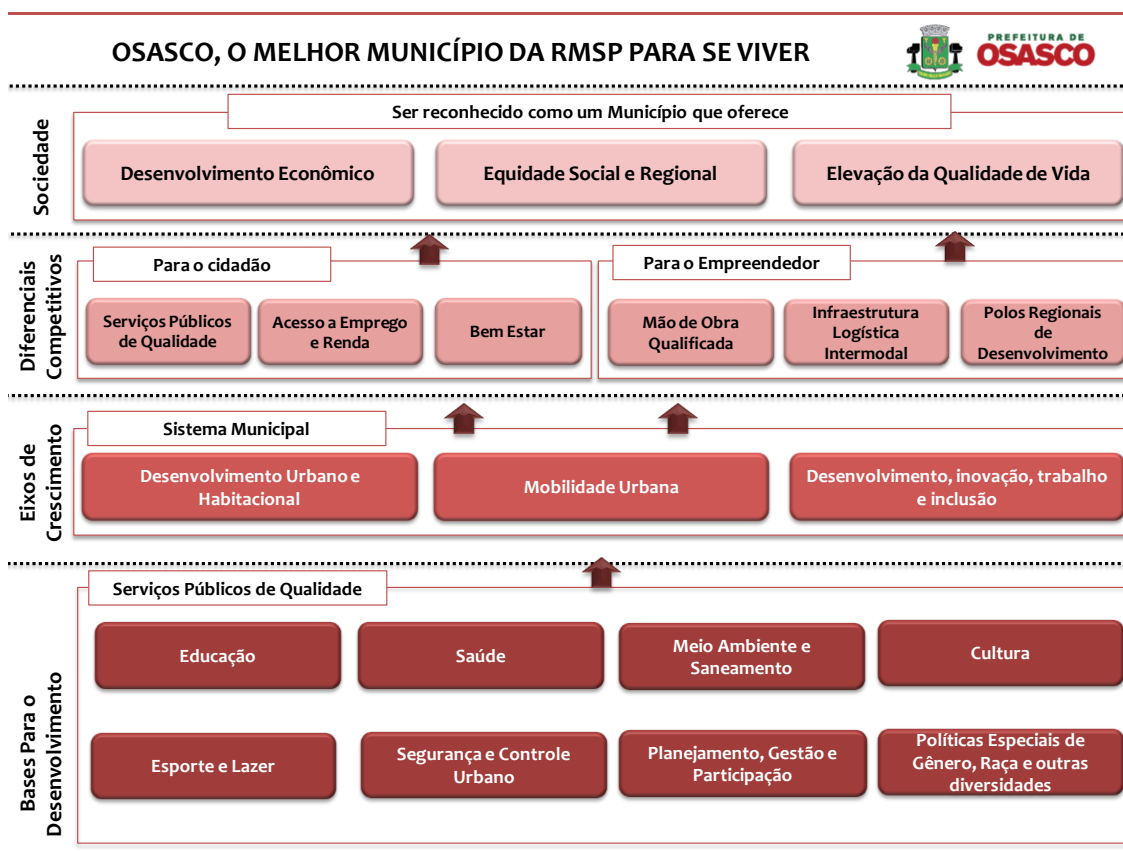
OSASCO, O MELHOR MUNICÍPIO DA RMSP PARA SE VIVER

PREFEITURA DE OSASCO

Sociedade

Ser reconhecido como um Município que oferece

Desenvolvimento Econômico

Equidade Social e Regional

Elevação da Qualidade de Vida

Diferenciais Competitivos

Para o cidadão

Serviços Públicos de Qualidade

Acesso a Emprego e Renda

Bem Estar

Para o Empreendedor

Mão de Obra Qualificada

Infraestrutura Logística Intermodal

Polos Regionais de Desenvolvimento

Eixos de Crescimento

Sistema Municipal

Desenvolvimento Urbano e Habitacional

Mobilidade Urbana

Desenvolvimento, inovação, trabalho e inclusão

Bases Para o Desenvolvimento

Serviços Públicos de Qualidade

Educação

Saúde

Meio Ambiente e Saneamento

Cultura

Esporte e Lazer

Segurança e Controle Urbano

Planejamento, Gestão e Participação

Políticas Especiais de Gênero, Raça e outras diversidades